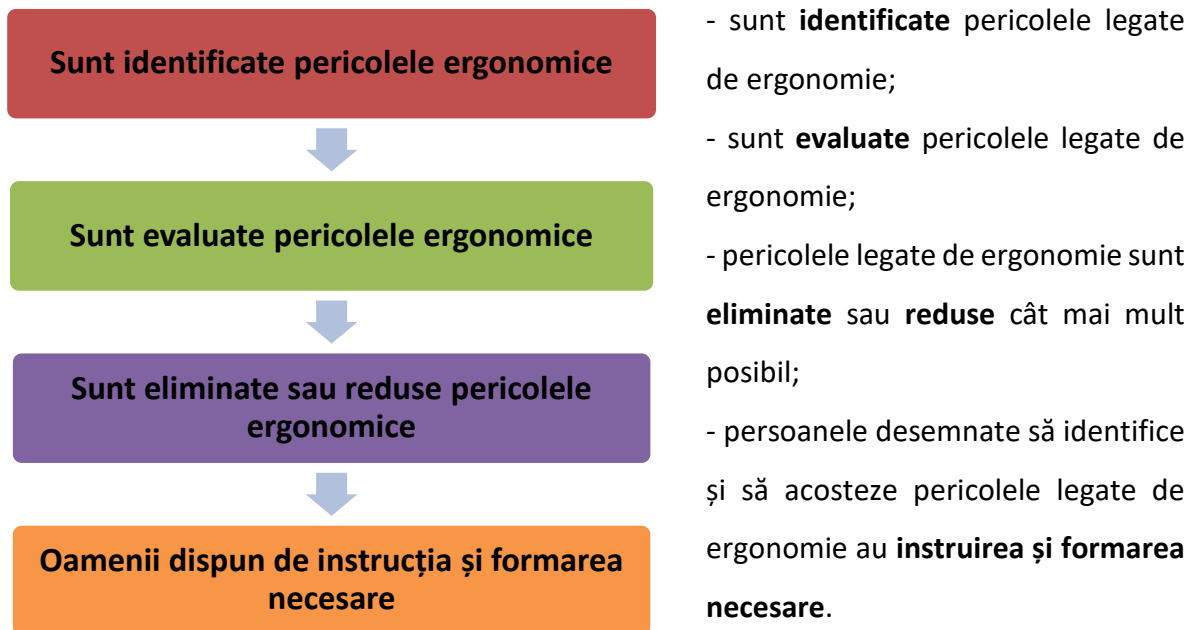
Sunt identificate pericolele ergonomice

Sunt evaluate pericolele ergonomice

Sunt eliminate sau reduse pericolele ergonomice

Oamenii dispun de instrucția și formarea necesare

- sunt **identificate** pericolele legate de ergonomie;

- sunt **evaluate** pericolele legate de ergonomie;

- pericolele legate de ergonomie sunt **eliminate** sau **reduse** cât mai mult posibil;

- persoanele desemnate să identifice și să acosteze pericolele legate de ergonomie au **instruirea și formarea necesare**.